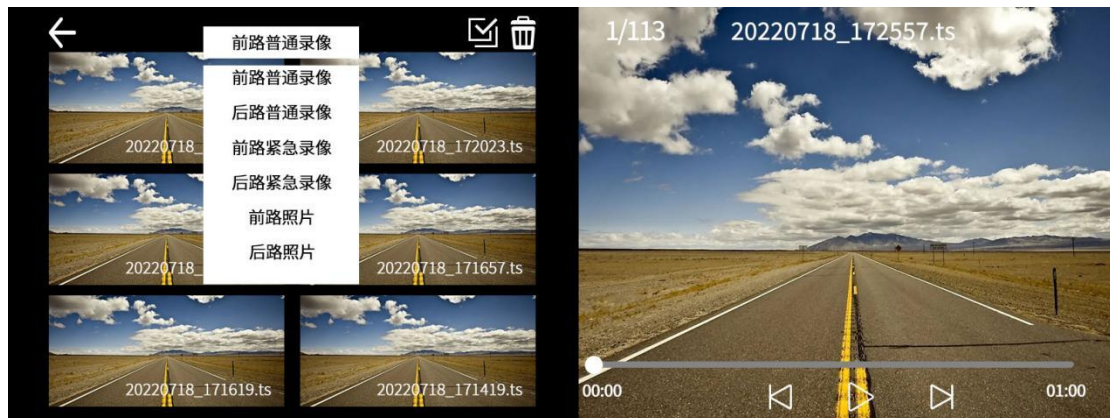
前路普通录像
前路普通录像
后路普通录像
前路紧急录像
后路紧急录像
前路照片
后路照片

20220718_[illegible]
20220718_172023.ts
20220718_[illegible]
20220718_171657.ts
20220718_171619.ts
20220718_171419.ts

1/113
20220718_172557.ts
00:00
01:00